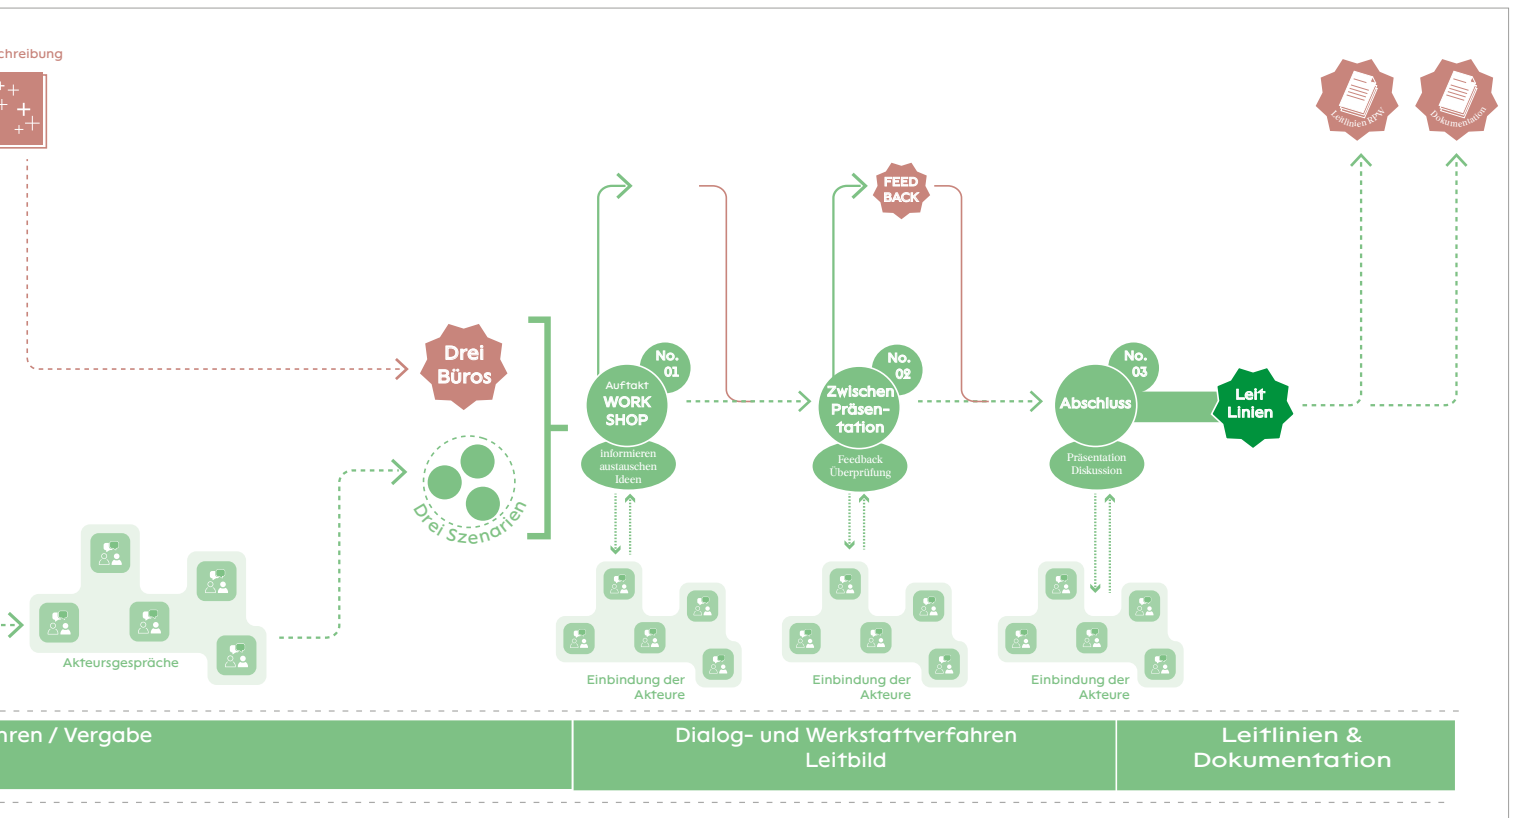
chreibung

Leitlinien RPW

Dokumentation

FEED BACK

Drei Büros

Drei Szenarien

No. 01
Auftakt
WORK SHOP
informieren austauschen Ideen

No. 02
Zwischen Präsentation
Feedback Überprüfung

No. 03
Abschluss
Präsentation Diskussion

Leit Linien

Akteursgespräche

Einbindung der Akteure

Einbindung der Akteure

Einbindung der Akteure

hren / Vergabe

Dialog- und Werkstattverfahren
Leitbild

Leitlinien &
Dokumentation